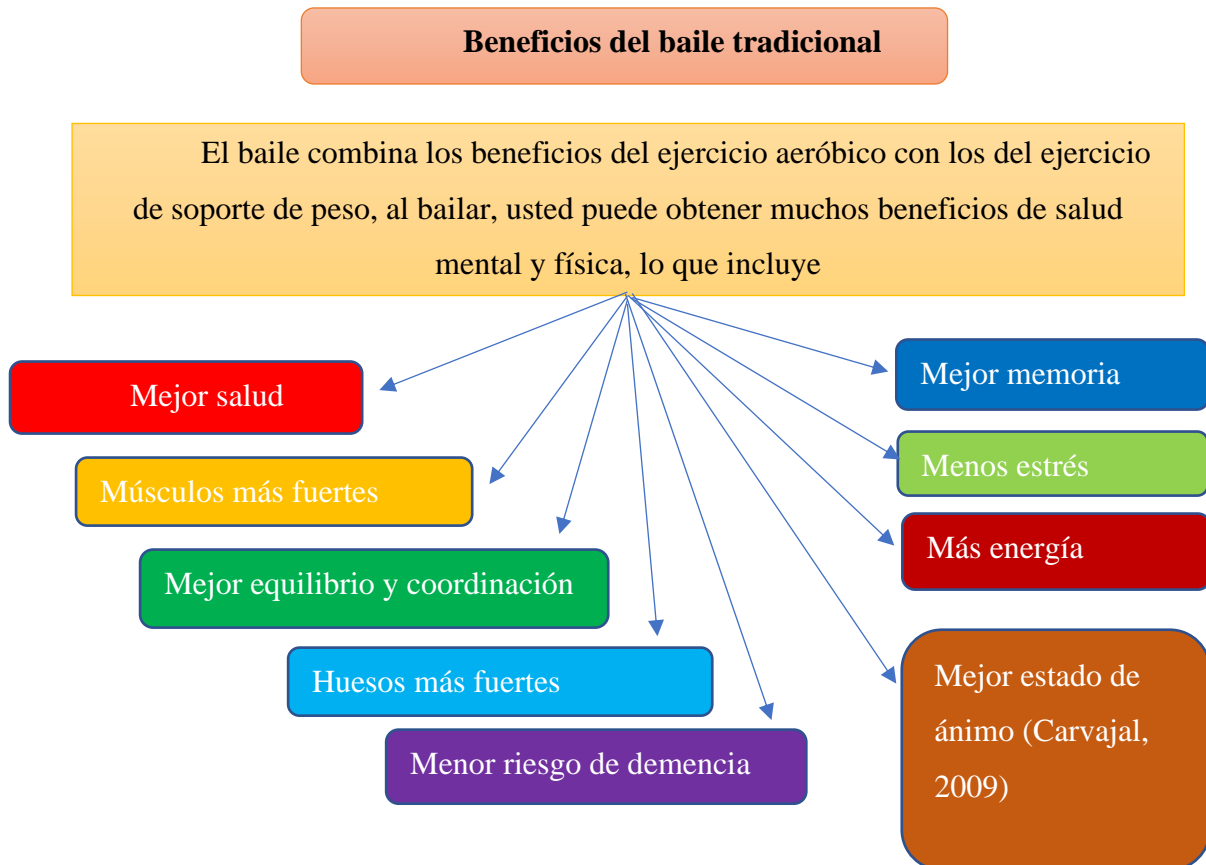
**Beneficios del baile tradicional**

El baile combina los beneficios del ejercicio aeróbico con los del ejercicio de soporte de peso, al bailar, usted puede obtener muchos beneficios de salud mental y física, lo que incluye

Mejor salud

Músculos más fuertes

Mejor equilibrio y coordinación

Huesos más fuertes

Menor riesgo de demencia

Mejor memoria

Menos estrés

Más energía

Mejor estado de ánimo (Carvajal, 2009)